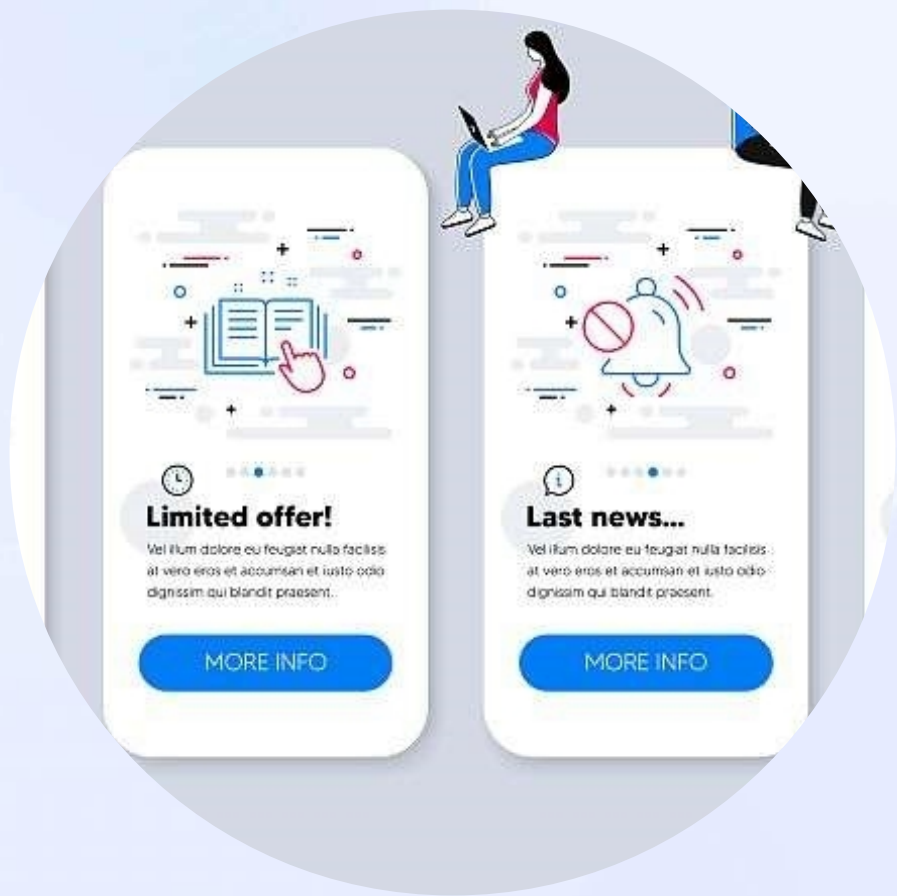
Limited offer!

Vel illum dolore eu feugiat nulla facilisis at vero eros et accumsan et iusto odio dignissim qui blandit praesent.

MORE INFO

Last news...

Vel illum dolore eu feugiat nulla facilisis at vero eros et accumsan et iusto odio dignissim qui blandit praesent.

MORE INFO